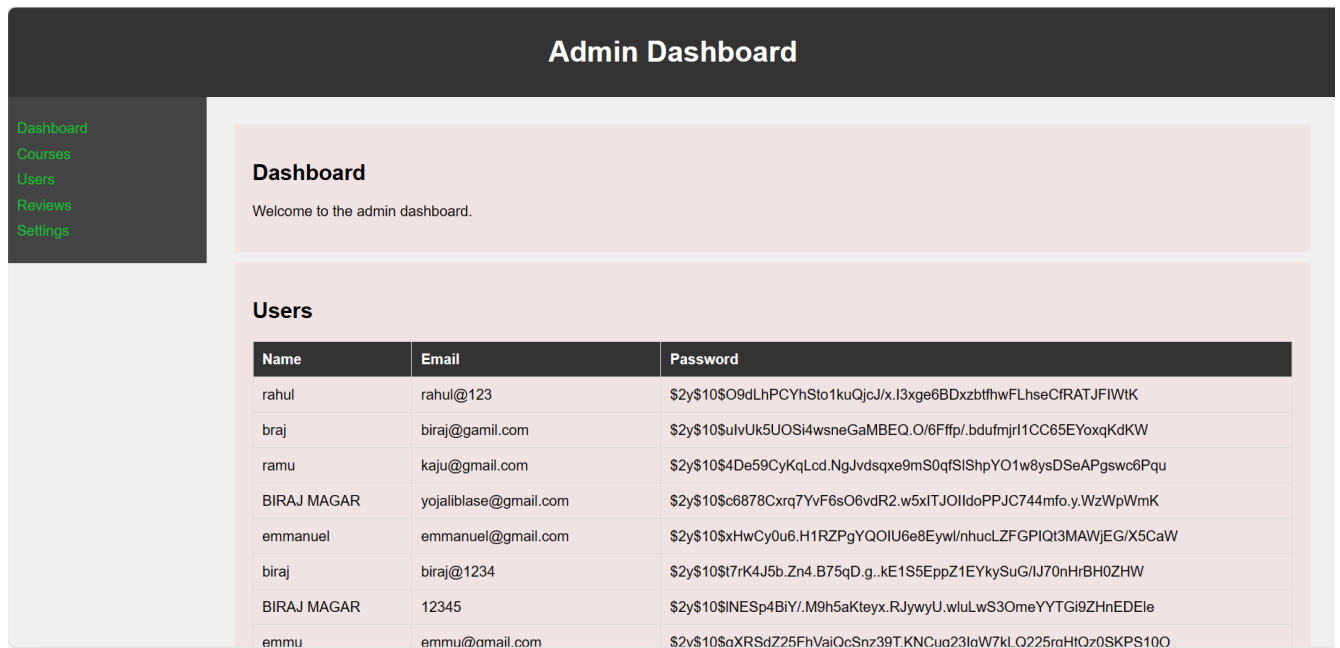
Admin Dashboard

Dashboard
Courses
Users
Reviews
Settings

Dashboard

Welcome to the admin dashboard.

Users

| Name | Email | Password |
|---|---|---|
| rahul | rahul@123 | \$2y\$10\$O9dLhPCYhSto1kuQjcJ/x.I3xge6BDxzbtfhwFLhseCfRATJFIWtK |
| braj | biraj@gamil.com | \$2y\$10\$uIvUk5UOSi4wsneGaMBEQ.O/6Fffp/.bdufmjrI1CC65EYoxqKdKW |
| ramu | kaju@gmail.com | \$2y\$10\$4De59CyKqLcd.NgJvdsqxe9mS0qfSlShpYO1w8ysDSeAPgswc6Pqu |
| BIRAJ MAGAR | yojaliblase@gmail.com | \$2y\$10\$c6878Cxrq7YvF6sO6vdR2.w5xITJOIIdoPPJC744mfo.y.WzWpWmK |
| emmanuel | emmanuel@gmail.com | \$2y\$10\$xHwCy0u6.H1RZPgYQOIU6e8Eywl/nhucLZFGPIQt3MAWjEG/X5CaW |
| biraj | biraj@1234 | \$2y\$10\$t7rK4J5b.Zn4.B75qD.g..kE1S5EppZ1EYkySuG/IJ70nHrBH0ZHW |
| BIRAJ MAGAR | 12345 | \$2y\$10\$INESp4BiY/.M9h5aKteyx.RJywyU.wluLwS3OmeYYTGi9ZHnEDEle |
| emmu | emmu@gmail.com | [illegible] |